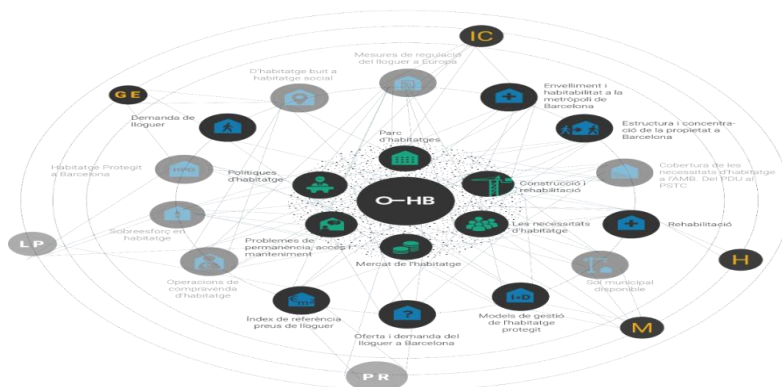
IC

GE

Mesures de regulació del lloguer a Europa

D'habitatge buit a habitatge social

Envelliment i habitabilitat a la metròpoli de Barcelona

Demanda de lloguer

Estructura i concentració de la propietat a Barcelona

Parc d'habitatges

Habitatge Protegit a Barcelona

Polítiques d'habitatge

O—HB

Construcció i rehabilitació

Cobertura de les necessitats d'habitatge a l'AMB. Del PDU al PSTC

Sobreesforç en habitatge

Les necessitats d'habitatge

Rehabilitació

LP

Problemes de permanència, accés i manteniment

Mercat de l'habitatge

H

Operacions de compravenda d'habitatge

Sòl municipal disponible

Índex de referència preus de lloguer

Models de gestió de l'habitatge protegit

M

Oferta i demanda del lloguer a Barcelona

PR